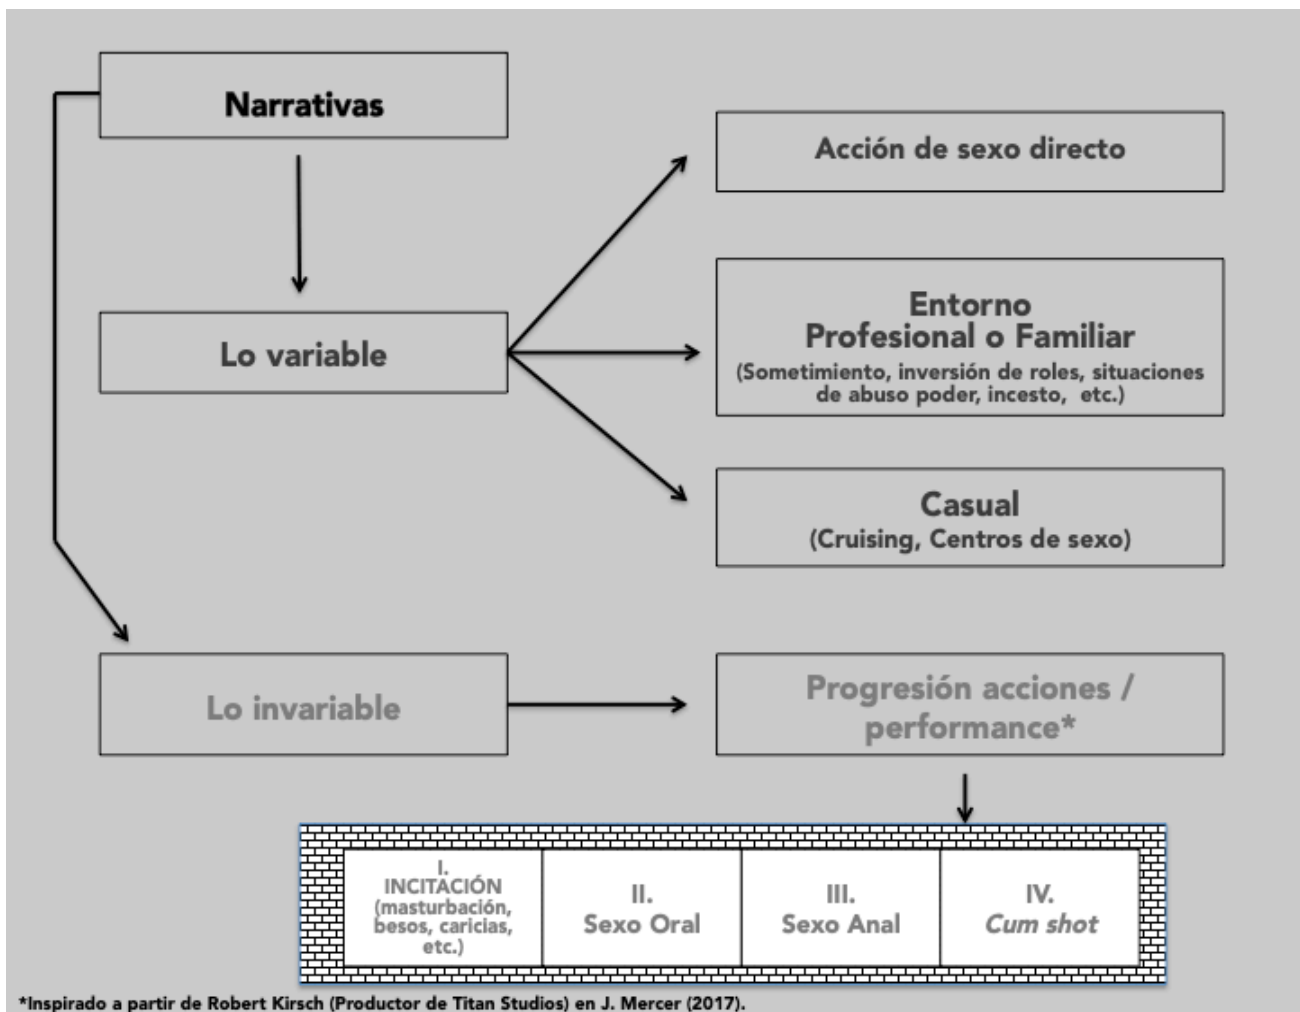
Narrativas

Lo variable

Acción de sexo directo

Entorno
Profesional o Familiar
(Sometimiento, inversión de roles, situaciones de abuso poder, incesto, etc.)

Casual
(Cruising, Centros de sexo)

Lo invariable

Progresión acciones / performance*

| I. INCITACIÓN (masturbación, besos, caricias, etc.) | II. Sexo Oral | III. Sexo Anal | IV. *Cum shot* |
|---|---|---|---|

*Inspirado a partir de Robert Kirsch (Productor de Titan Studios) en J. Mercer (2017).